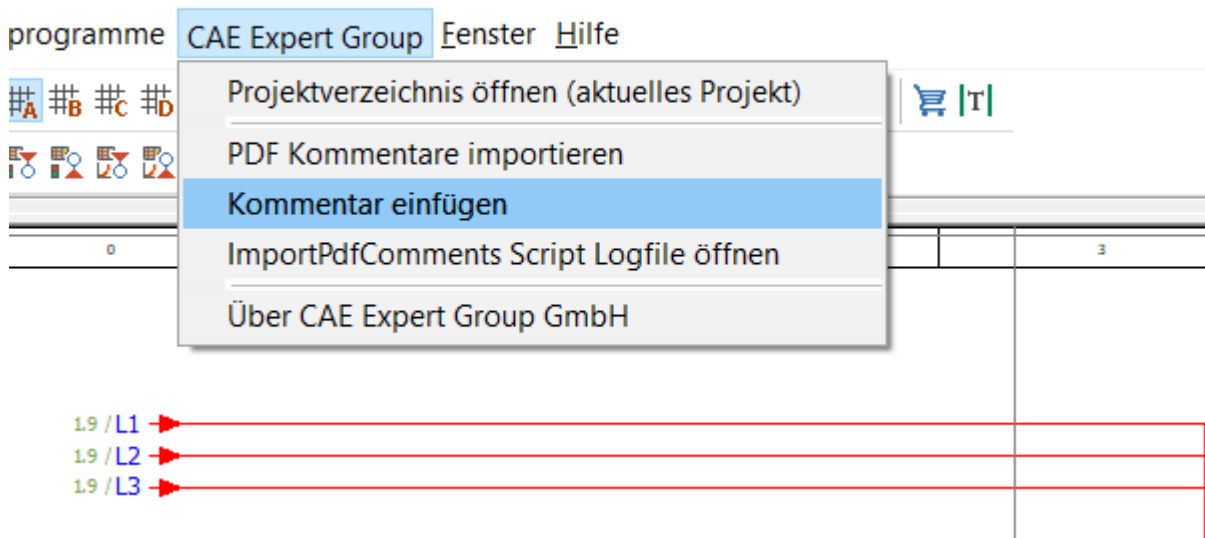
programme CAE Expert Group Fenster Hilfe

Projektverzeichnis öffnen (aktuelles Projekt)

PDF Kommentare importieren

Kommentar einfügen

ImportPdfComments Script Logfile öffnen

Über CAE Expert Group GmbH

0

3

1.9 / L1

1.9 / L2

1.9 / L3